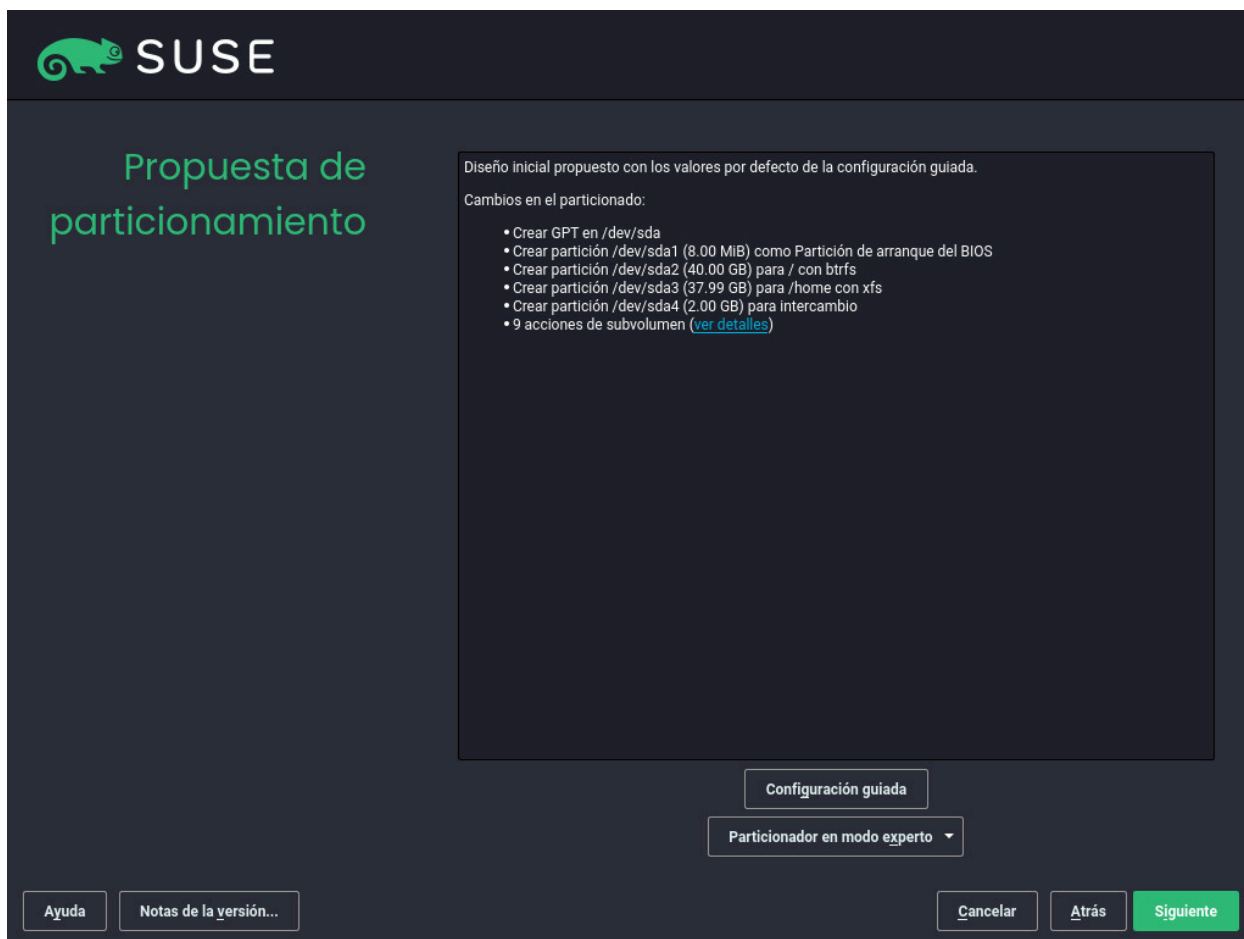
SUSE

Propuesta de particionamiento

Diseño inicial propuesto con los valores por defecto de la configuración guiada.

Cambios en el particionado:

• Crear GPT en /dev/sda
• Crear partición /dev/sda1 (8.00 MiB) como Partición de arranque del BIOS
• Crear partición /dev/sda2 (40.00 GB) para / con btrfs
• Crear partición /dev/sda3 (37.99 GB) para /home con xfs
• Crear partición /dev/sda4 (2.00 GB) para intercambio
• 9 acciones de subvolumen (ver detalles)

Configuración guiada

Particionador en modo experto

Ayuda

Notas de la versión...

Cancelar

Atrás

Siguiente